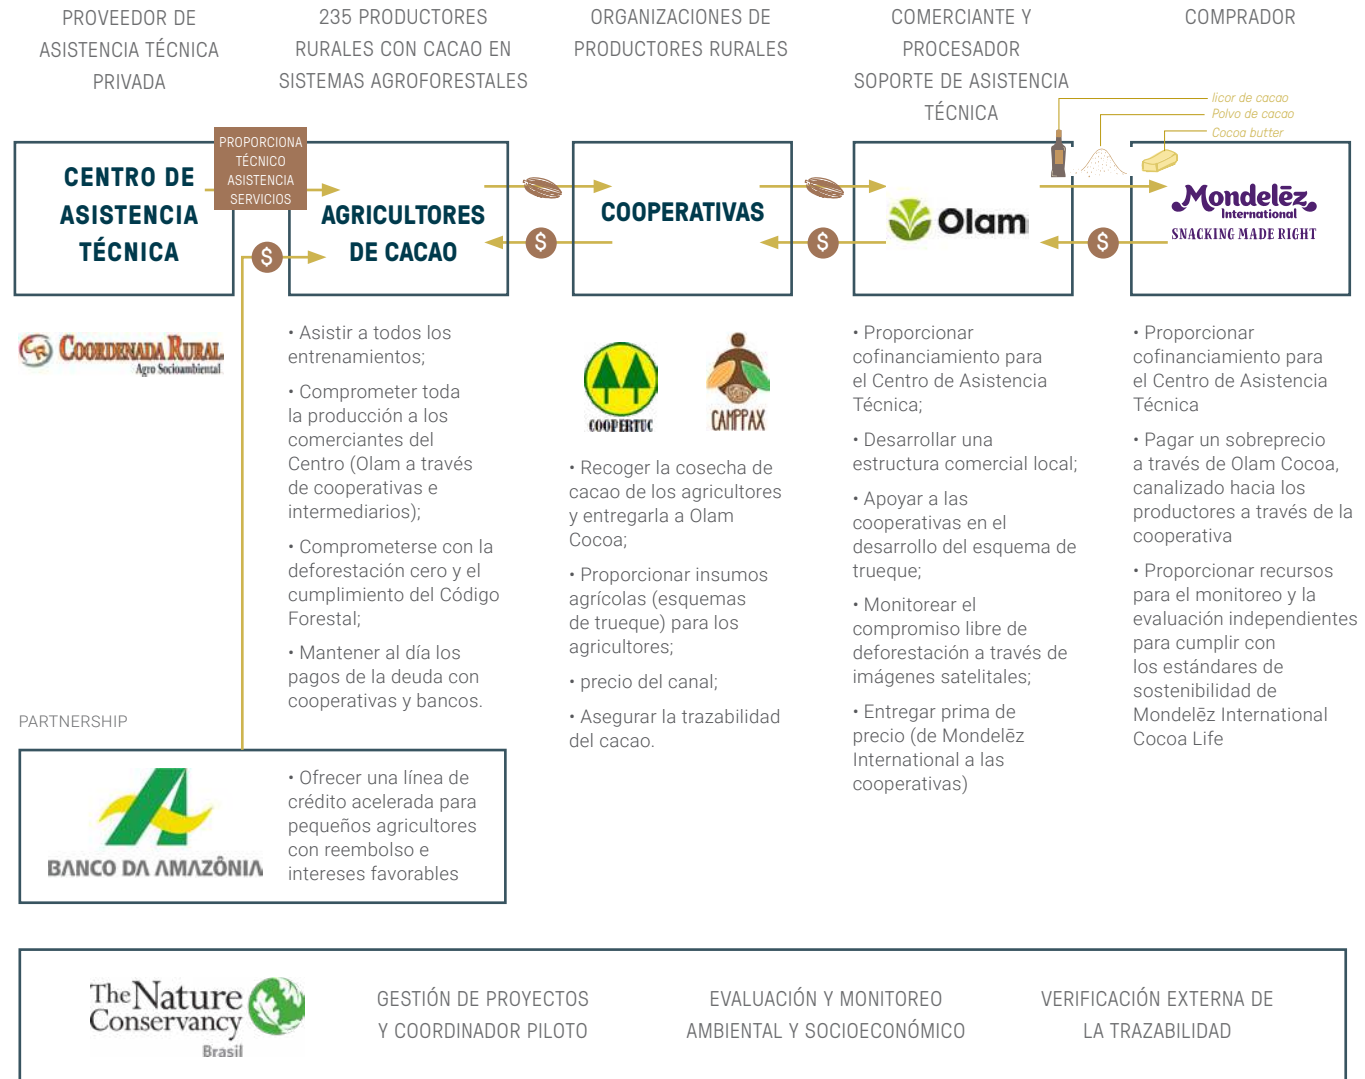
PROVEEDOR DE ASISTENCIA TÉCNICA PRIVADA

235 PRODUCTORES RURALES CON CACAO EN SISTEMAS AGROFORESTALES

ORGANIZACIONES DE PRODUCTORES RURALES

COMERCIANTE Y PROCESADOR SOPORTE DE ASISTENCIA TÉCNICA

COMPRADOR

licor de cacao
Polvo de cacao
Cocoa butter

CENTRO DE ASISTENCIA TÉCNICA

PROPORCIONA TÉCNICO ASISTENCIA SERVICIOS

AGRICULTORES DE CACAO

COOPERATIVAS

Olam

Mondelēz International
SNACKING MADE RIGHT

$ $ $ $

COORDENADA RURAL
Agro Socioambiental

• Asistir a todos los entrenamientos;

• Comprometer toda la producción a los comerciantes del Centro (Olam a través de cooperativas e intermediarios);

• Comprometerse con la deforestación cero y el cumplimiento del Código Forestal;

• Mantener al día los pagos de la deuda con cooperativas y bancos.

COOPERTUC
CAMPPAX

• Recoger la cosecha de cacao de los agricultores y entregarla a Olam Cocoa;

• Proporcionar insumos agrícolas (esquemas de trueque) para los agricultores;

• precio del canal;

• Asegurar la trazabilidad del cacao.

• Proporcionar cofinanciamiento para el Centro de Asistencia Técnica;

• Desarrollar una estructura comercial local;

• Apoyar a las cooperativas en el desarrollo del esquema de trueque;

• Monitorear el compromiso libre de deforestación a través de imágenes satelitales;

• Entregar prima de precio (de Mondelēz International a las cooperativas)

• Proporcionar cofinanciamiento para el Centro de Asistencia Técnica

• Pagar un sobreprecio a través de Olam Cocoa, canalizado hacia los productores a través de la cooperativa

• Proporcionar recursos para el monitoreo y la evaluación independientes para cumplir con los estándares de sostenibilidad de Mondelēz International Cocoa Life

PARTNERSHIP

BANCO DA AMAZÔNIA

• Ofrecer una línea de crédito acelerada para pequeños agricultores con reembolso e intereses favorables

The Nature Conservancy
Brasil

GESTIÓN DE PROYECTOS Y COORDINADOR PILOTO

EVALUACIÓN Y MONITOREO AMBIENTAL Y SOCIOECONÓMICO

VERIFICACIÓN EXTERNA DE LA TRAZABILIDAD